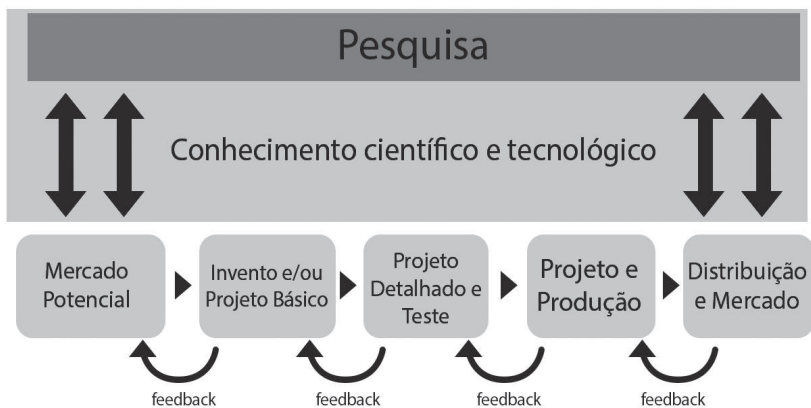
Pesquisa

Conhecimento científico e tecnológico

Mercado Potencial

Invento e/ou Projeto Básico

Projeto Detalhado e Teste

Projeto e Produção

Distribuição e Mercado

feedback

feedback

feedback

feedback